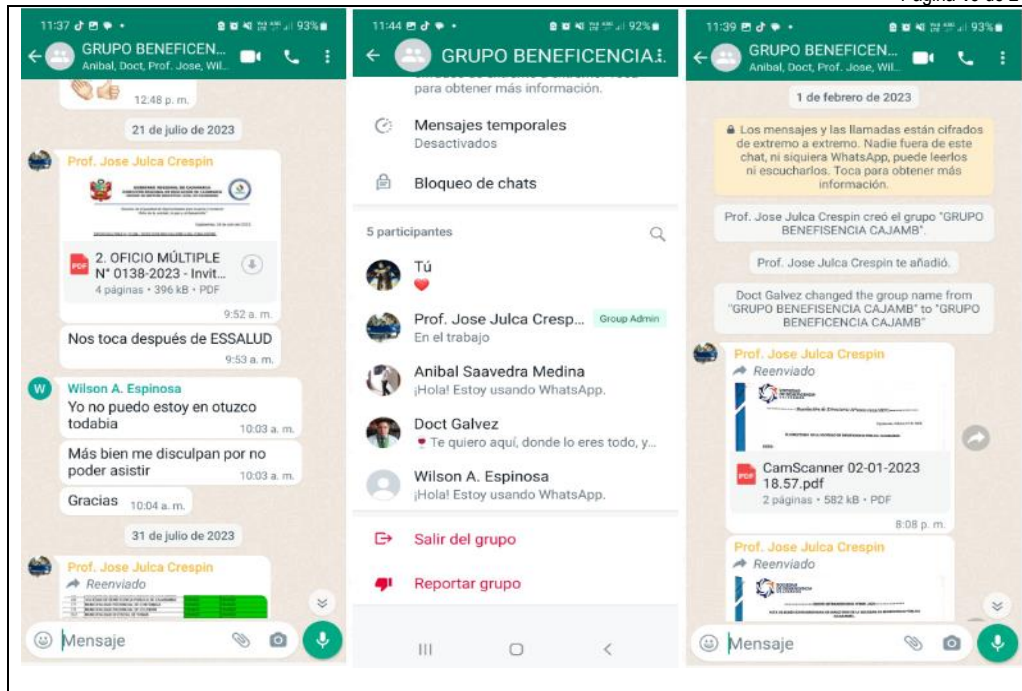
Página 16 de 2

11:37 93%
GRUPO BENEFICEN...
Anibal, Doct, Prof. Jose, Wil...
12:48 p. m.
21 de julio de 2023
Prof. Jose Julca Crespin
2. OFICIO MÚLTIPLE N° 0138-2023 - Invit...
4 páginas • 396 kB • PDF
9:52 a. m.
Nos toca después de ESSALUD
9:53 a. m.
Wilson A. Espinosa
Yo no puedo estoy en otuzco todabia
10:03 a. m.
Más bien me disculpan por no poder asistir
10:03 a. m.
Gracias 10:04 a. m.
31 de julio de 2023
Prof. Jose Julca Crespin
Reenviado
Mensaje

11:44 92%
GRUPO BENEFICENCIA...
para obtener más información.
Mensajes temporales
Desactivados
Bloqueo de chats
5 participantes
Tú
Prof. Jose Julca Cresp... Group Admin
En el trabajo
Anibal Saavedra Medina
¡Hola! Estoy usando WhatsApp.
Doct Galvez
Te quiero aquí, donde lo eres todo, y...
Wilson A. Espinosa
¡Hola! Estoy usando WhatsApp.
Salir del grupo
Reportar grupo

11:39 93%
GRUPO BENEFICEN...
Anibal, Doct, Prof. Jose, Wil...
1 de febrero de 2023
Los mensajes y las llamadas están cifrados de extremo a extremo. Nadie fuera de este chat, ni siquiera WhatsApp, puede leerlos ni escucharlos. Toca para obtener más información.
Prof. Jose Julca Crespin creó el grupo "GRUPO BENEFISENCIA CAJAMB".
Prof. Jose Julca Crespin te añadió.
Doct Galvez changed the group name from "GRUPO BENEFISENCIA CAJAMB" to "GRUPO BENEFICENCIA CAJAMB"
Prof. Jose Julca Crespin
Reenviado
CamScanner 02-01-2023 18.57.pdf
2 páginas • 582 kB • PDF
8:08 p. m.
Prof. Jose Julca Crespin
Reenviado
Mensaje